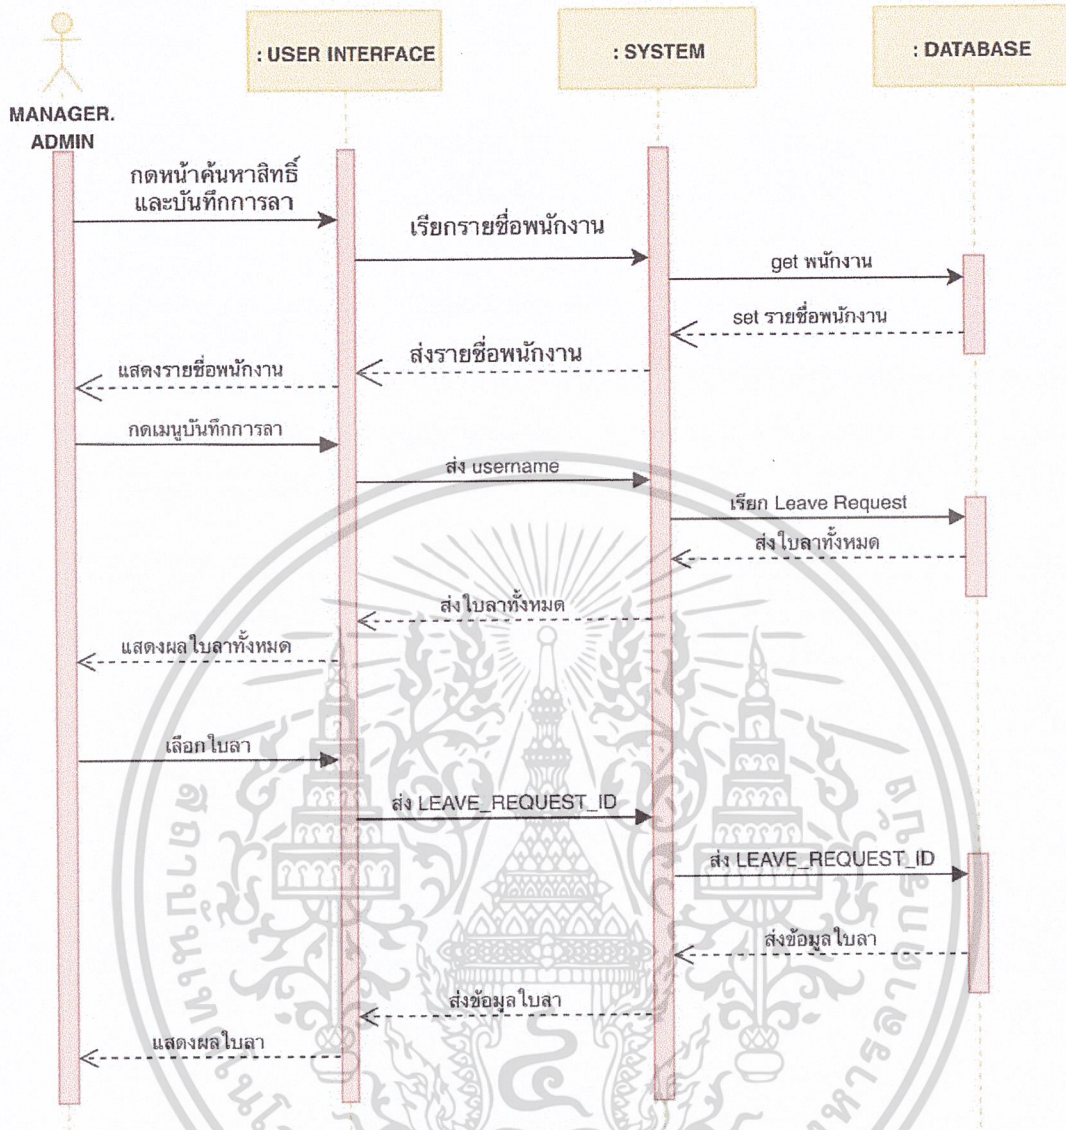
: USER INTERFACE

: SYSTEM

: DATABASE

MANAGER. ADMIN

กดหน้าค้นหาสิทธิ์และบันทึกการลา

เรียกรายชื่อพนักงาน

get พนักงาน

set รายชื่อพนักงาน

ส่งรายชื่อพนักงาน

แสดงรายชื่อพนักงาน

กดเมนูบันทึกการลา

ส่ง username

เรียก Leave Request

ส่งใบลาทั้งหมด

ส่งใบลาทั้งหมด

แสดงผลใบลาทั้งหมด

เลือกใบลา

ส่ง LEAVE_REQUEST_ID

ส่ง LEAVE_REQUEST_ID

ส่งข้อมูลใบลา

ส่งข้อมูลใบลา

แสดงผลใบลา